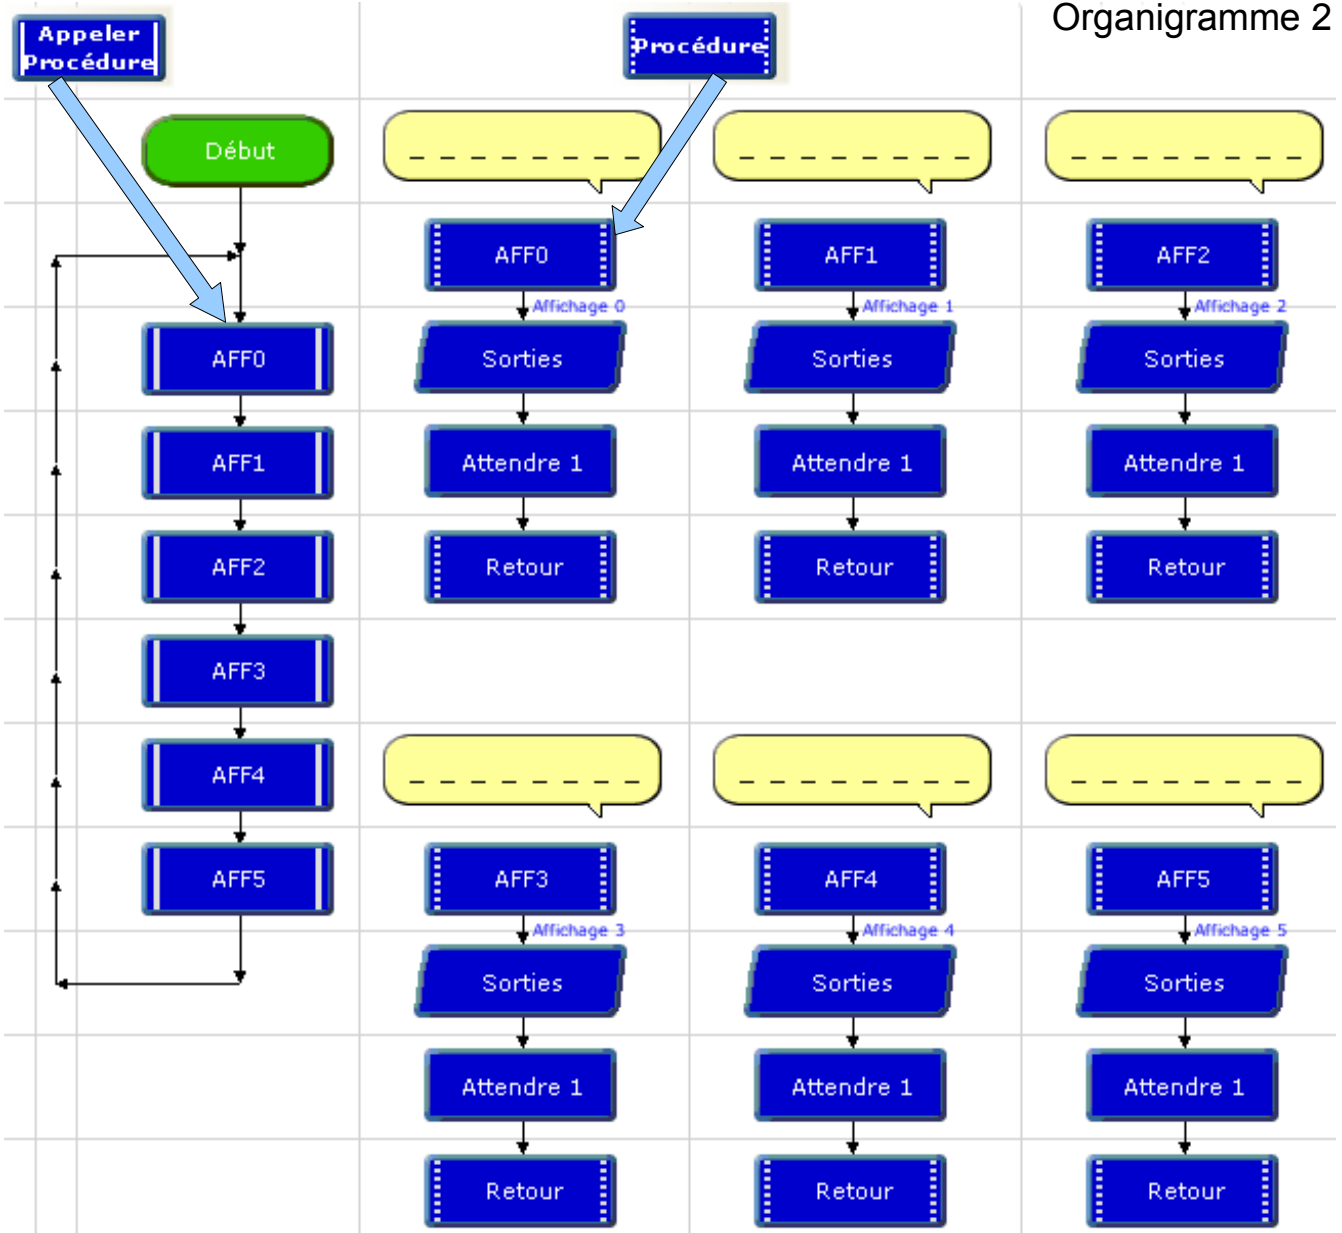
Appeler Procédure

Procédure

Organigramme 2

Début

AFF0

AFF1

AFF2

AFF3

AFF4

AFF5

---------

AFF0
Affichage 0
Sorties
Attendre 1
Retour

---------

AFF1
Affichage 1
Sorties
Attendre 1
Retour

---------

AFF2
Affichage 2
Sorties
Attendre 1
Retour

---------

AFF3
Affichage 3
Sorties
Attendre 1
Retour

---------

AFF4
Affichage 4
Sorties
Attendre 1
Retour

---------

AFF5
Affichage 5
Sorties
Attendre 1
Retour